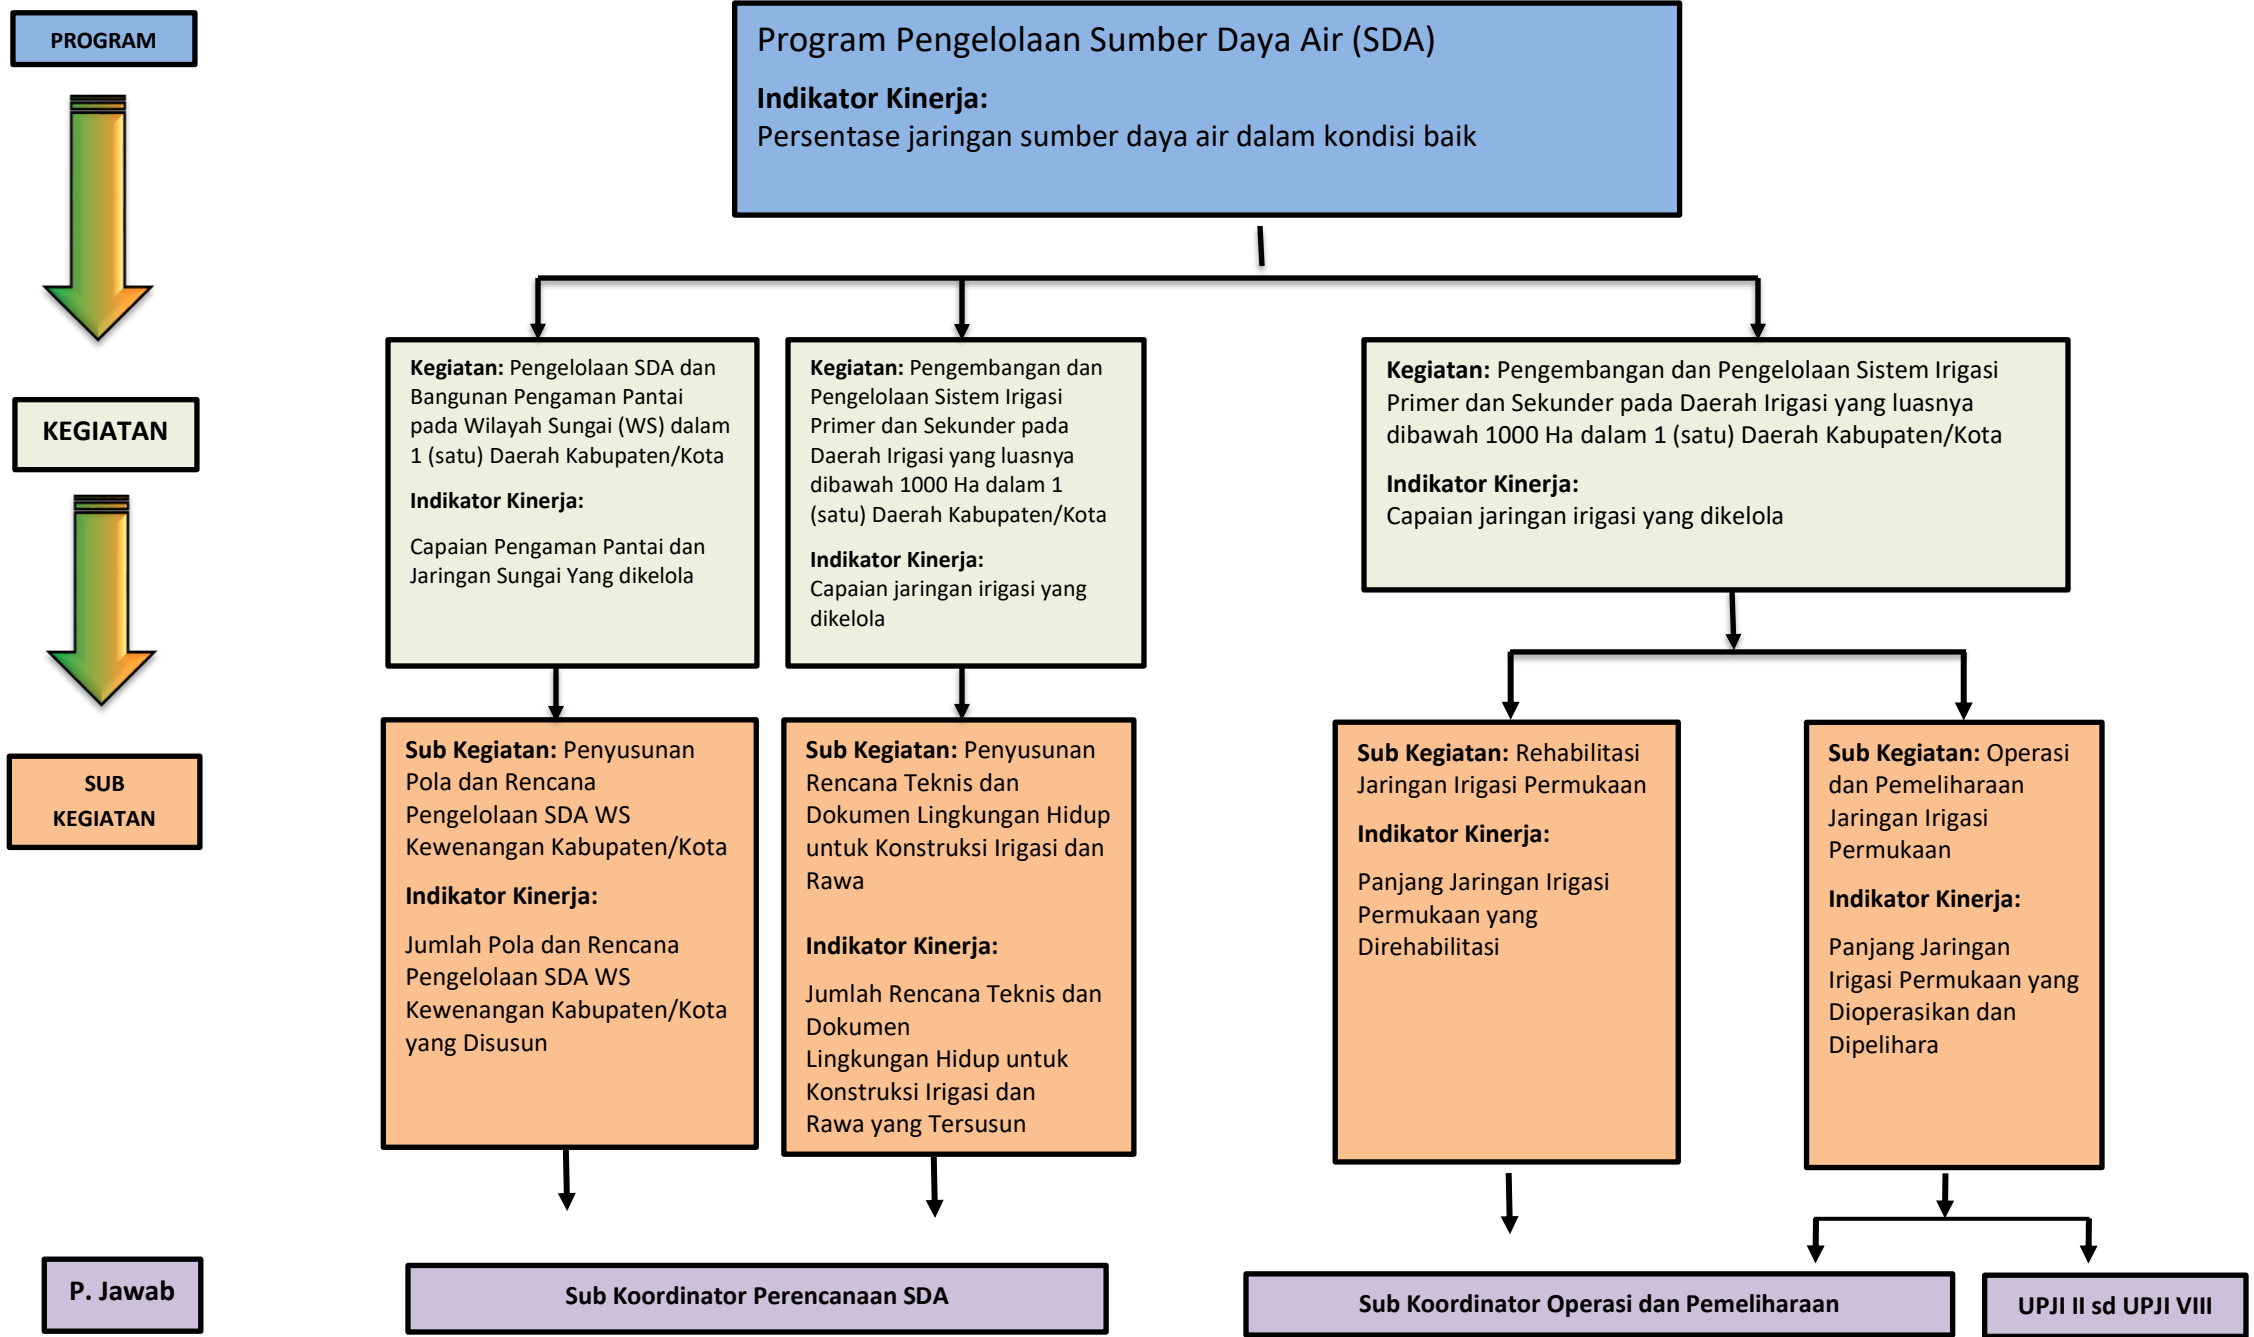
PROGRAM

Program Pengelolaan Sumber Daya Air (SDA)

**Indikator Kinerja:**
Persentase jaringan sumber daya air dalam kondisi baik

KEGIATAN

**Kegiatan:** Pengelolaan SDA dan Bangunan Pengaman Pantai pada Wilayah Sungai (WS) dalam 1 (satu) Daerah Kabupaten/Kota

**Indikator Kinerja:**

Capaian Pengaman Pantai dan Jaringan Sungai Yang dikelola

**Kegiatan:** Pengembangan dan Pengelolaan Sistem Irigasi Primer dan Sekunder pada Daerah Irigasi yang luasnya dibawah 1000 Ha dalam 1 (satu) Daerah Kabupaten/Kota

**Indikator Kinerja:**
Capaian jaringan irigasi yang dikelola

**Kegiatan:** Pengembangan dan Pengelolaan Sistem Irigasi Primer dan Sekunder pada Daerah Irigasi yang luasnya dibawah 1000 Ha dalam 1 (satu) Daerah Kabupaten/Kota

**Indikator Kinerja:**
Capaian jaringan irigasi yang dikelola

SUB KEGIATAN

**Sub Kegiatan:** Penyusunan Pola dan Rencana Pengelolaan SDA WS Kewenangan Kabupaten/Kota

**Indikator Kinerja:**

Jumlah Pola dan Rencana Pengelolaan SDA WS Kewenangan Kabupaten/Kota yang Disusun

**Sub Kegiatan:** Penyusunan Rencana Teknis dan Dokumen Lingkungan Hidup untuk Konstruksi Irigasi dan Rawa

**Indikator Kinerja:**

Jumlah Rencana Teknis dan Dokumen Lingkungan Hidup untuk Konstruksi Irigasi dan Rawa yang Tersusun

**Sub Kegiatan:** Rehabilitasi Jaringan Irigasi Permukaan

**Indikator Kinerja:**

Panjang Jaringan Irigasi Permukaan yang Direhabilitasi

**Sub Kegiatan:** Operasi dan Pemeliharaan Jaringan Irigasi Permukaan

**Indikator Kinerja:**

Panjang Jaringan Irigasi Permukaan yang Dioperasikan dan Dipelihara

P. Jawab

Sub Koordinator Perencanaan SDA

Sub Koordinator Operasi dan Pemeliharaan

UPJI II sd UPJI VIII